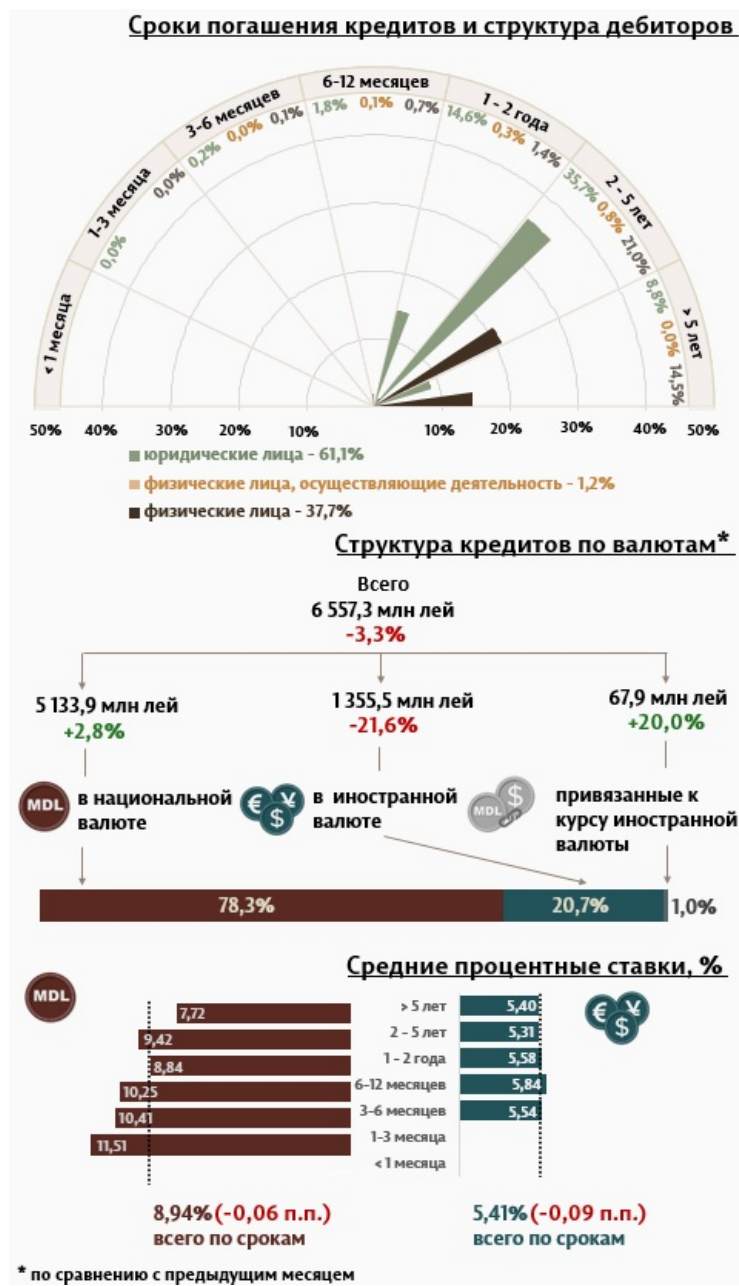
Сроки погашения кредитов и структура дебиторов

< 1 месяца

1-3 месяца
0,0%

3-6 месяцев
0,0% 0,2% 0,0% 0,1%

6-12 месяцев
1,8% 0,1% 0,7%

1 - 2 года
14,6% 0,3% 1,4%

2 - 5 лет
35,7% 0,8% 21,0%

> 5 лет
8,8% 0,0% 14,5%

50% 40% 30% 20% 10% 10% 20% 30% 40% 50%

юридические лица - 61,1%
физические лица, осуществляющие деятельность - 1,2%
физические лица - 37,7%

Структура кредитов по валютам*

Всего
6 557,3 млн лей
-3,3%

5 133,9 млн лей
+2,8%

1 355,5 млн лей
-21,6%

67,9 млн лей
+20,0%

MDL в национальной валюте

€ ¥ $ в иностранной валюте

MDL $ привязанные к курсу иностранной валюты

78,3% 20,7% 1,0%

Средние процентные ставки, %

MDL

| | | |
|---|---|---|
| 7,72 | > 5 лет | 5,40 |
| 9,42 | 2 - 5 лет | 5,31 |
| 8,84 | 1 - 2 года | 5,58 |
| 10,25 | 6-12 месяцев | 5,84 |
| 10,41 | 3-6 месяцев | 5,54 |
| 11,51 | 1-3 месяца | |
| | < 1 месяца | |

€ ¥ $

8,94% (-0,06 п.п.)
всего по срокам

5,41% (-0,09 п.п.)
всего по срокам

* по сравнению с предыдущим месяцем